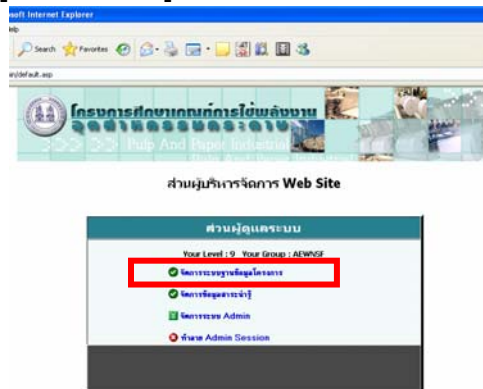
soft Internet Explorer

elp

Search Favorites

in/default.asp

โครงการศึกษาเกณฑ์การใช้พลังงาน อุตสาหกรรมกระดาษ

Pulp And Paper Industrial

ส่วนผู้บริหารจัดการ Web Site

ส่วนผู้ดูแลระบบ

Your Level : 9 Your Group : AEWNSF

จัดการระบบฐานข้อมูลโครงการ

จัดการข้อมูลสาระน่ารู้

จัดการระบบ Admin

ทำลาย Admin Session